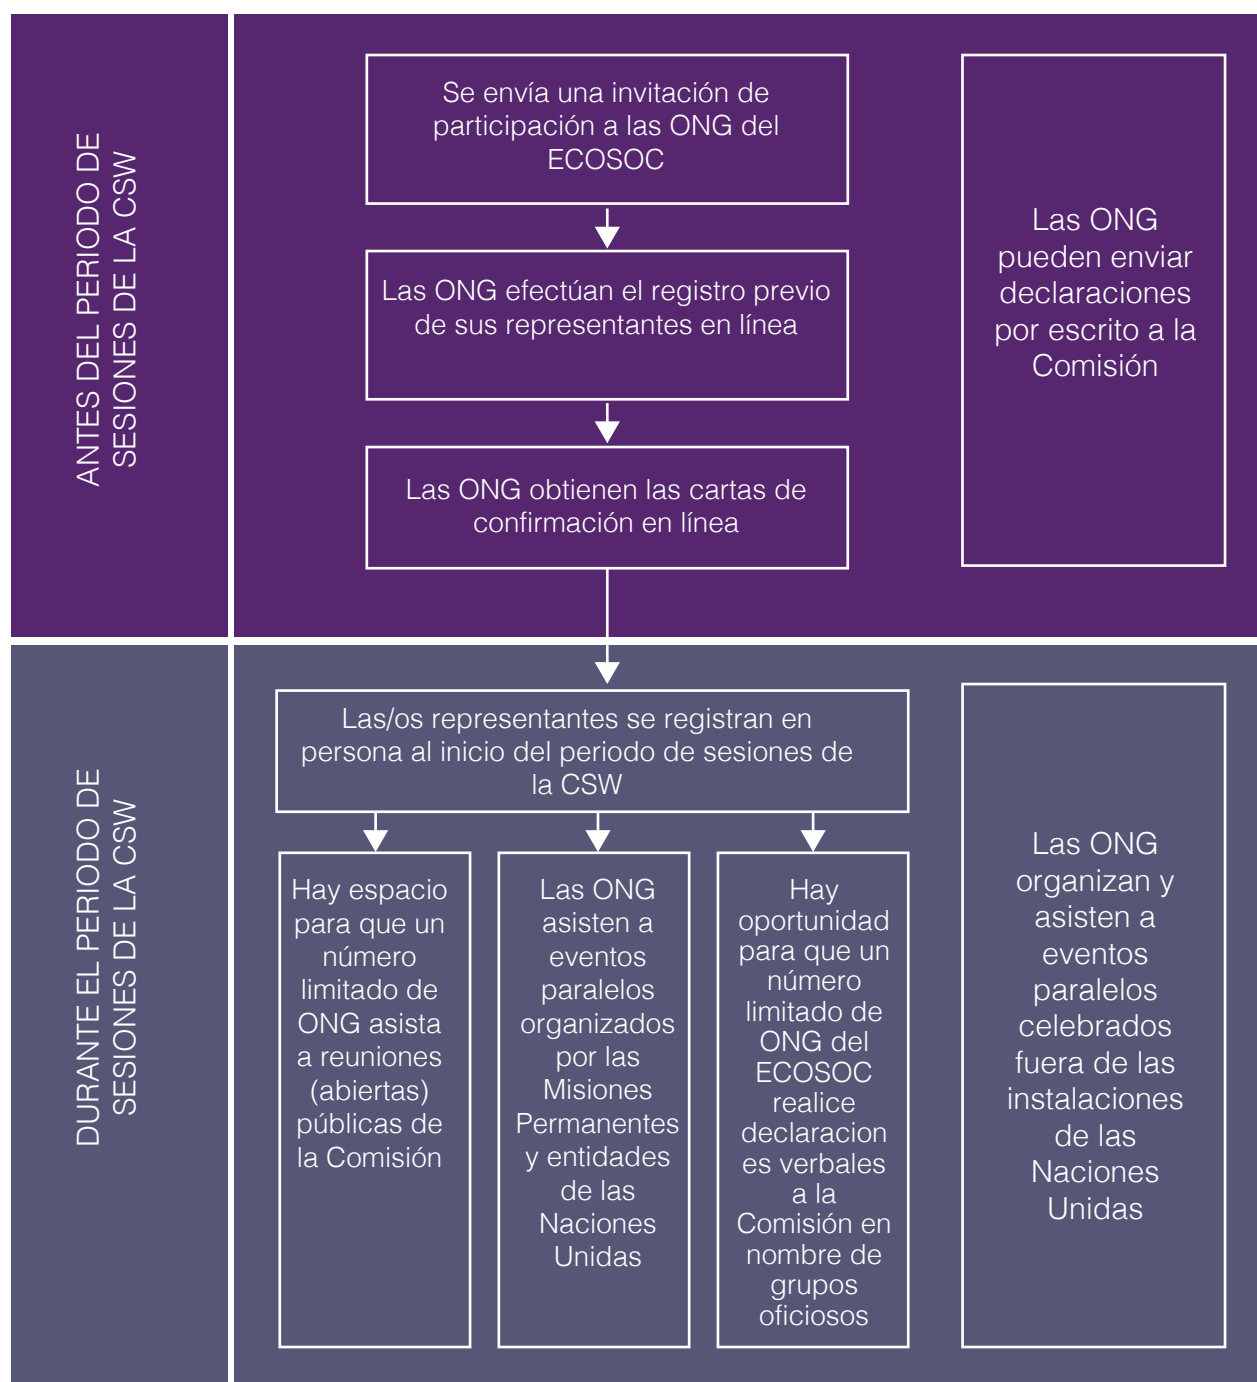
ANTES DEL PERIODO DE SESIONES DE LA CSW

Se envía una invitación de participación a las ONG del ECOSOC

Las ONG efectúan el registro previo de sus representantes en línea

Las ONG obtienen las cartas de confirmación en línea

Las ONG pueden enviar declaraciones por escrito a la Comisión

DURANTE EL PERIODO DE SESIONES DE LA CSW

Las/os representantes se registran en persona al inicio del periodo de sesiones de la CSW

Hay espacio para que un número limitado de ONG asista a reuniones (abiertas) públicas de la Comisión

Las ONG asisten a eventos paralelos organizados por las Misiones Permanentes y entidades de las Naciones Unidas

Hay oportunidad para que un número limitado de ONG del ECOSOC realice declaraciones verbales a la Comisión en nombre de grupos oficiosos

Las ONG organizan y asisten a eventos paralelos celebrados fuera de las instalaciones de las Naciones Unidas